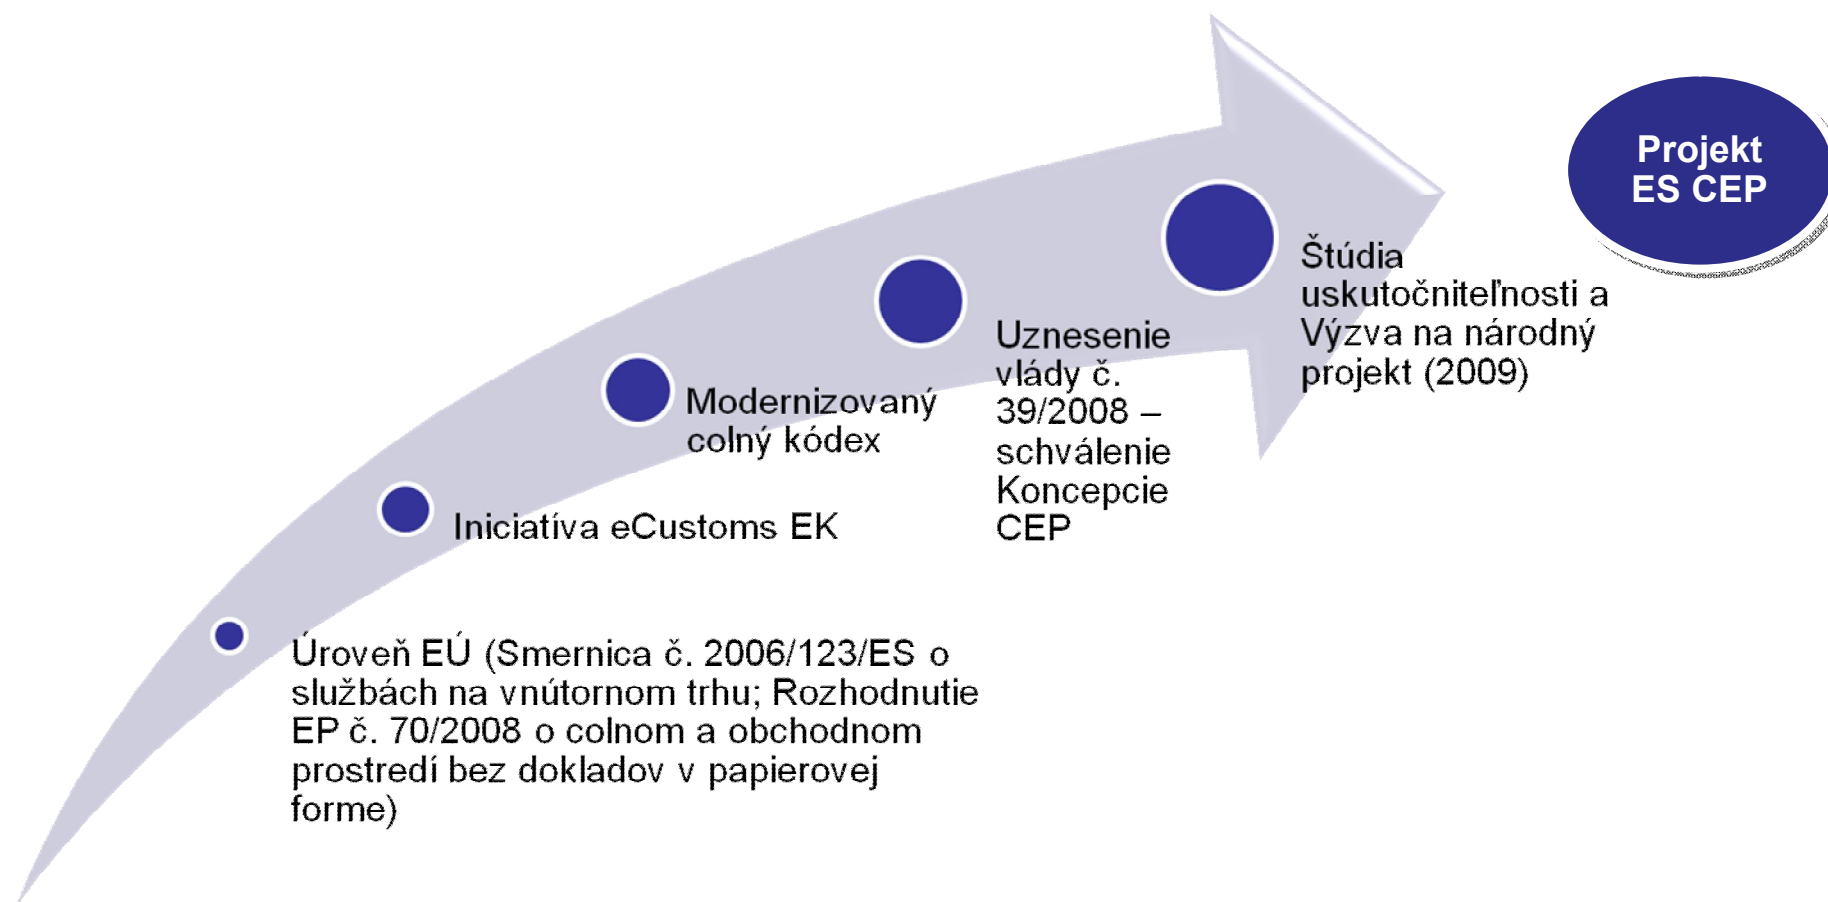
Projekt ES CEP

Štúdia uskutočniteľnosti a Výzva na národný projekt (2009)

Uznesenie vlády č. 39/2008 – schválenie Koncepcie CEP

Modernizovaný colný kódex

Iniciatíva eCustoms EK

Úroveň EÚ (Smernica č. 2006/123/ES o službách na vnútornom trhu; Rozhodnutie EP č. 70/2008 o colnom a obchodnom prostredí bez dokladov v papierovej forme)